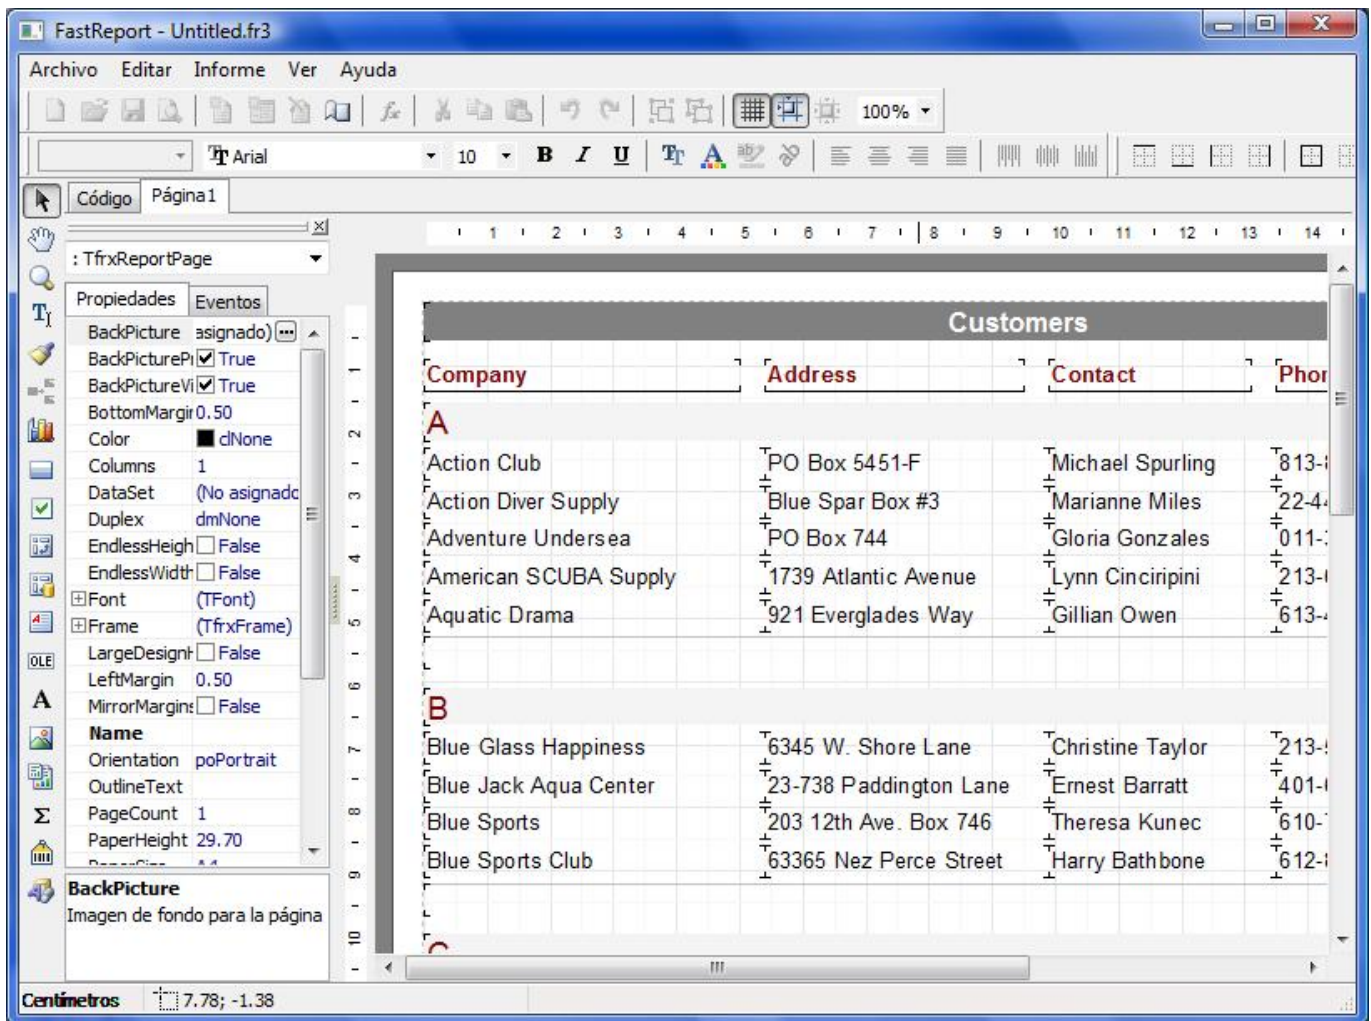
FastReport - Untitled.fr3

Archivo Editar Informe Ver Ayuda

100%

Arial 10 B I U

Código Página1

: TfrxReportPage

Propiedades Eventos

| | |
|---|---|
| BackPicture | asignado) |
| BackPicturePr | True |
| BackPictureVi | True |
| BottomMargir | 0.50 |
| Color | clNone |
| Columns | 1 |
| DataSet | (No asignado |
| Duplex | dmNone |
| EndlessHeigh | False |
| EndlessWidth | False |
| Font | (TFont) |
| Frame | (TfrxFrame) |
| LargeDesignH | False |
| LeftMargin | 0.50 |
| MirrorMargins | False |
| Name | |
| Orientation | poPortrait |
| OutlineText | |
| PageCount | 1 |
| PaperHeight | 29.70 |

BackPicture
Imagen de fondo para la página

1 2 3 4 5 6 7 8 9 10 11 12 13 14

Customers

| Company | Address | Contact | Phor |
|---|---|---|---|
| A | | | |
| Action Club | PO Box 5451-F | Michael Spurling | 813-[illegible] |
| Action Diver Supply | Blue Spar Box #3 | Marianne Miles | 22-4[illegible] |
| Adventure Undersea | PO Box 744 | Gloria Gonzales | 011-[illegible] |
| American SCUBA Supply | 1739 Atlantic Avenue | Lynn Cinciripini | 213-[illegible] |
| Aquatic Drama | 921 Everglades Way | Gillian Owen | 613-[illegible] |
| B | | | |
| Blue Glass Happiness | 6345 W. Shore Lane | Christine Taylor | 213-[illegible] |
| Blue Jack Aqua Center | 23-738 Paddington Lane | Ernest Barratt | 401-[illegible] |
| Blue Sports | 203 12th Ave. Box 746 | Theresa Kunec | 610-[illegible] |
| Blue Sports Club | 63365 Nez Perce Street | Harry Bathbone | 612-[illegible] |

Centímetros 7.78; -1.38